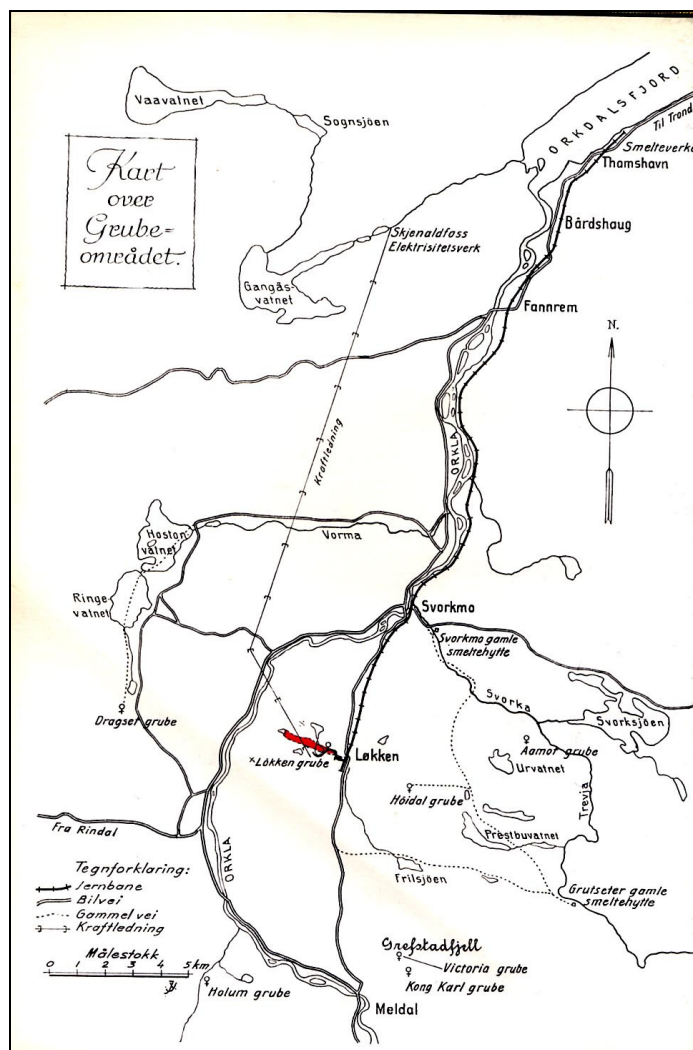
Kart over Grube= området.

Vaavatnet

Sognsjöen

ORKDALSFJORD

Til Trond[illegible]

Smelteverk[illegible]

Thamshavn

Bårdshaug

Skjenaldfoss Elektrisitetsverk

Gangås vatnet

Fannrem

N.

Kraftledning

ORKLA

Hoston vatnet

Vorma

Ringe vatnet

Svorkmo

Svorkmo gamle smeltehytte

Svorka

Svorksjöen

Dragset grube

Aamot grube

Løkken

Urvatnet

Løkken grube

Trevja

Höidal grube

Fra Rindal

Prestbuvatnet

ORKLA

Tegnforklaring:
Jernbane
Bilvei
Gammel vei
Kraftledning

Frilsjöen

Grutseter gamle smeltehytte

Målestokk
0 1 2 3 4 5 km

Grefstadfjell

Victoria grube

Kong Karl grube

Holum grube

Meldal